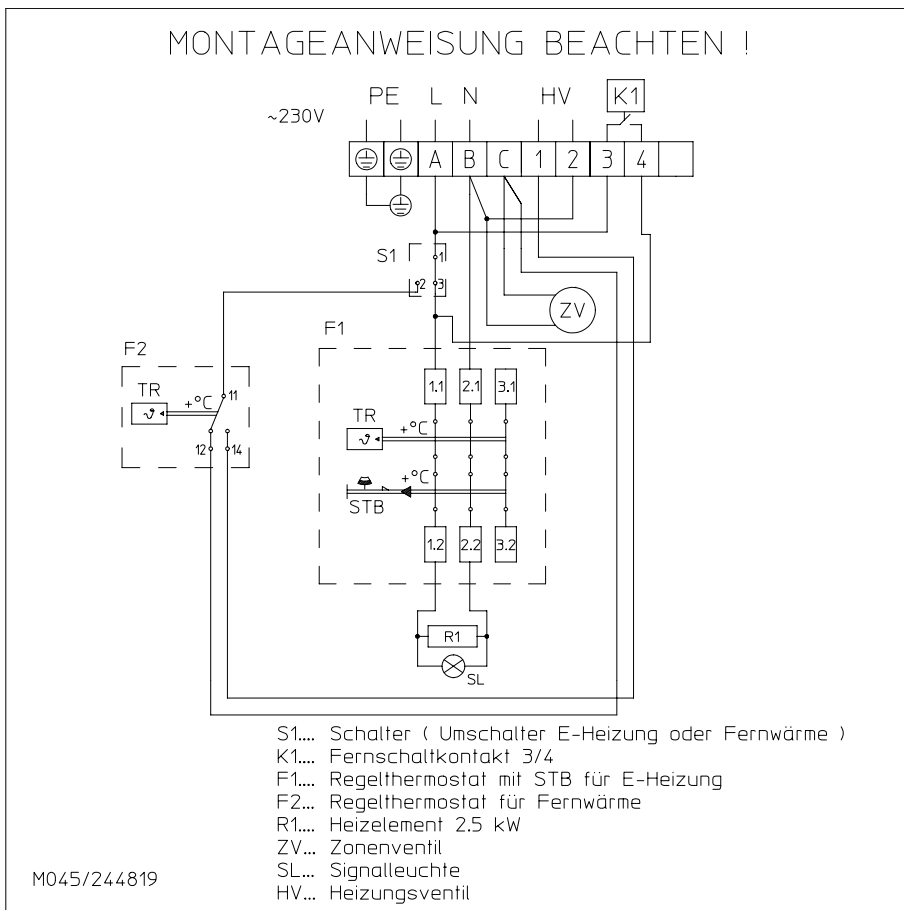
MONTAGEANWEISUNG BEACHTEN !

PE L N HV K1
~230V

A B C 1 2 3 4

S1 1 2 3

ZV

F2
TR
+°C
11
12 14

F1
1.1 2.1 3.1
TR
+°C
+°C
STB
1.2 2.2 3.2

R1
SL

S1.... Schalter ( Umschalter E-Heizung oder Fernwärme )
K1.... Fernschaltkontakt 3/4
F1.... Regelthermostat mit STB für E-Heizung
F2.... Regelthermostat für Fernwärme
R1.... Heizelement 2.5 kW
ZV... Zonenventil
SL... Signalleuchte
HV... Heizungsventil

M045/244819